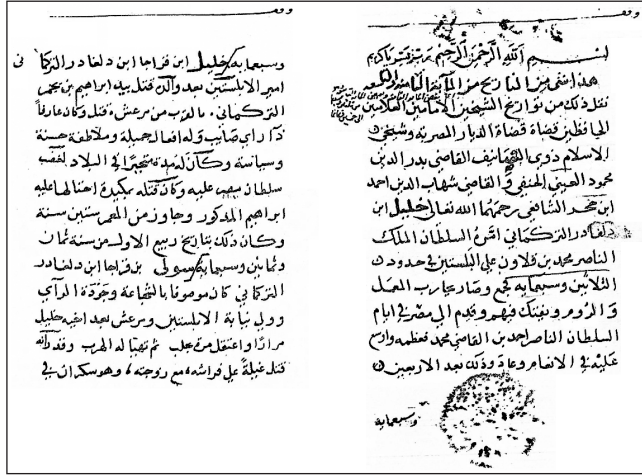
بسم الله الرحمن الرحيم وبه نستعين

هذا ما انتهى اليه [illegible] نقلت ذلك من تواريخ الشيخين العالمين العلامتين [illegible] الحافظ بن ناظر قضاة قضاة الديار المصرية وشيخي الاسلام ذوي التصانيف القاضي بدر الدين محمود العيني الحنفي والقاضي شهاب الدين احمد ابن محمد الشافعي رحمهما الله تعالى خليل ابن دلغادر التركماني امره السلطان الملك الناصر محمد بن قلاوون على البلستين في حدود الثلاثين وسبعمايه فجمع وصار يحارب المغل والروم وغيرهم فهو ويقدم الى مصر في ايام السلطان الناصر احمد بن القاضي محمد فعظمه واحسن عليه في الانعام وعاد وذلك بعد الاربعين

وسبعمايه

وسبعمايه خليل ابن قراجا ابن دلغادر التركماني في امير الابلستين بعد والده قتل بيد ابراهيم بن محمد التركماني ما الذي من مرعش وقتل وكان عارفاً ذا راي صايب وله افعال جميلة وملاطفة حسنة وسياسة وكان لمدبه متحيراً في البلاد فغضب سلطان مصر عليه وكان قتله بكيدة احتالها عليه ابراهيم المذكور وجاوز من العمر ستين سنة وكان ذلك بتاريخ ربيع الاول من سنة ثمان وثمانين وسبعمايه سولي بن قراجا ابن دلغادر التركماني كان موصوفاً بالشجاعة وجودة الراي وولي نيابة الابلستين ومرعش بعد اخيه خليل مراراً واعتقل مرة بحلب ثم تهيا له الهرب وقد الله قتل غيلة على فراشه مع زوجته وهو سكران في